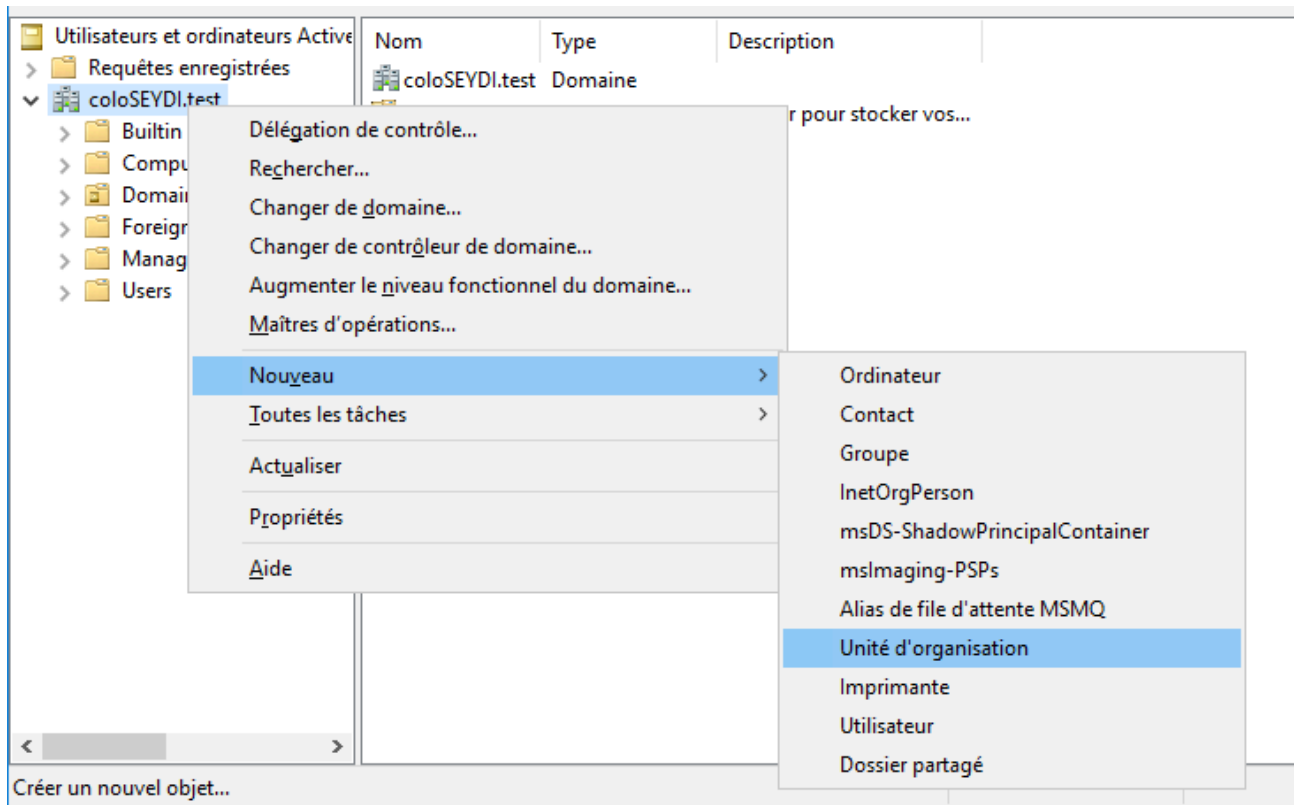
Utilisateurs et ordinateurs Active
Requêtes enregistrées
coloSEYDI.test
Builtin
Compu
Domai
Foreigr
Manag
Users

| Nom | Type | Description |
|---|---|---|
| coloSEYDI.test | Domaine | |
| | | r pour stocker vos... |

Délégation de contrôle...
Rechercher...
Changer de domaine...
Changer de contrôleur de domaine...
Augmenter le niveau fonctionnel du domaine...
Maîtres d'opérations...
Nouveau
Toutes les tâches
Actualiser
Propriétés
Aide

Ordinateur
Contact
Groupe
InetOrgPerson
msDS-ShadowPrincipalContainer
msImaging-PSPs
Alias de file d'attente MSMQ
Unité d'organisation
Imprimante
Utilisateur
Dossier partagé

Créer un nouvel objet...